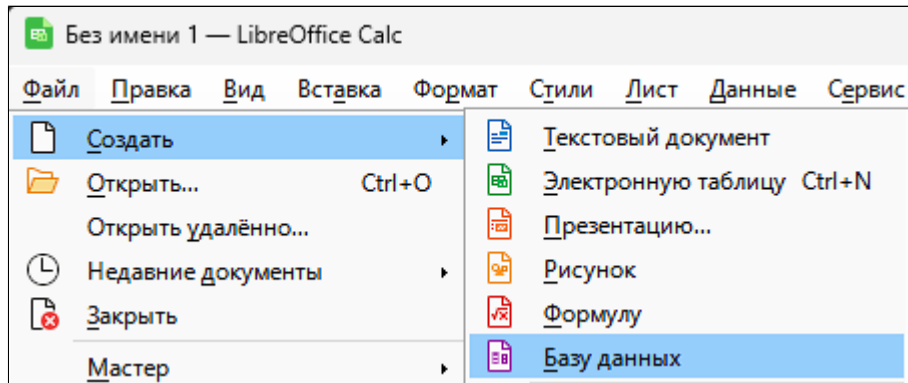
Без имени 1 — LibreOffice Calc

Файл Правка Вид Вставка Формат Стили Лист Данные Сервис

Создать
Открыть... Ctrl+O
Открыть удалённо...
Недавние документы
Закрыть
Мастер

Текстовый документ
Электронную таблицу Ctrl+N
Презентацию...
Рисунок
Формулу
Базу данных